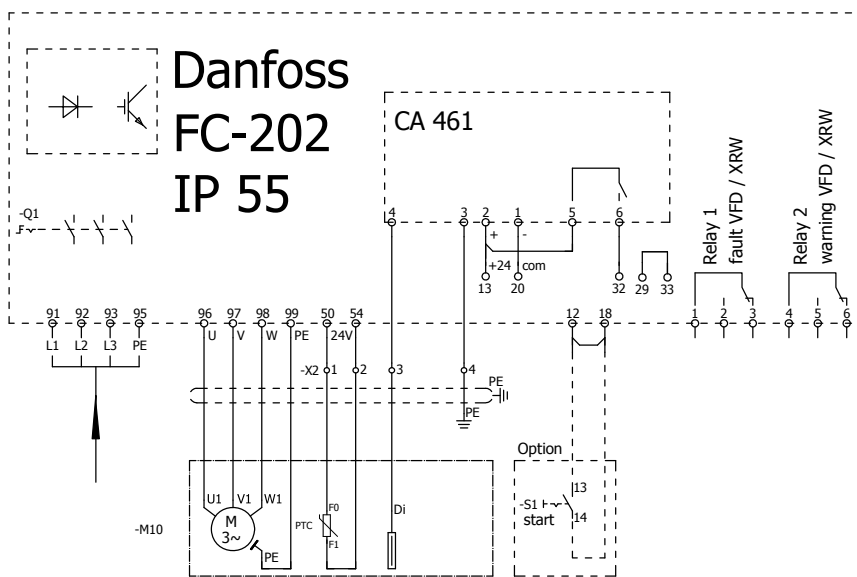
Danfoss
FC-202
IP 55

CA 461

-Q1
F

4 3 2 1 5 6

+ -

+24 com

13 20

32 29 33

Relay 1
fault VFD / XRW

Relay 2
warning VFD / XRW

91 92 93 95 96 97 98 99 50 54 12 18 1 2 3 4 5 6

L1 L2 L3 PE U V W PE 24V

-X2 1 2 3 4

PE

PE

Option

U1 V1 W1

M
3~

PE

F0
PTC
F1

Di

-S1
start

13
14

-M10